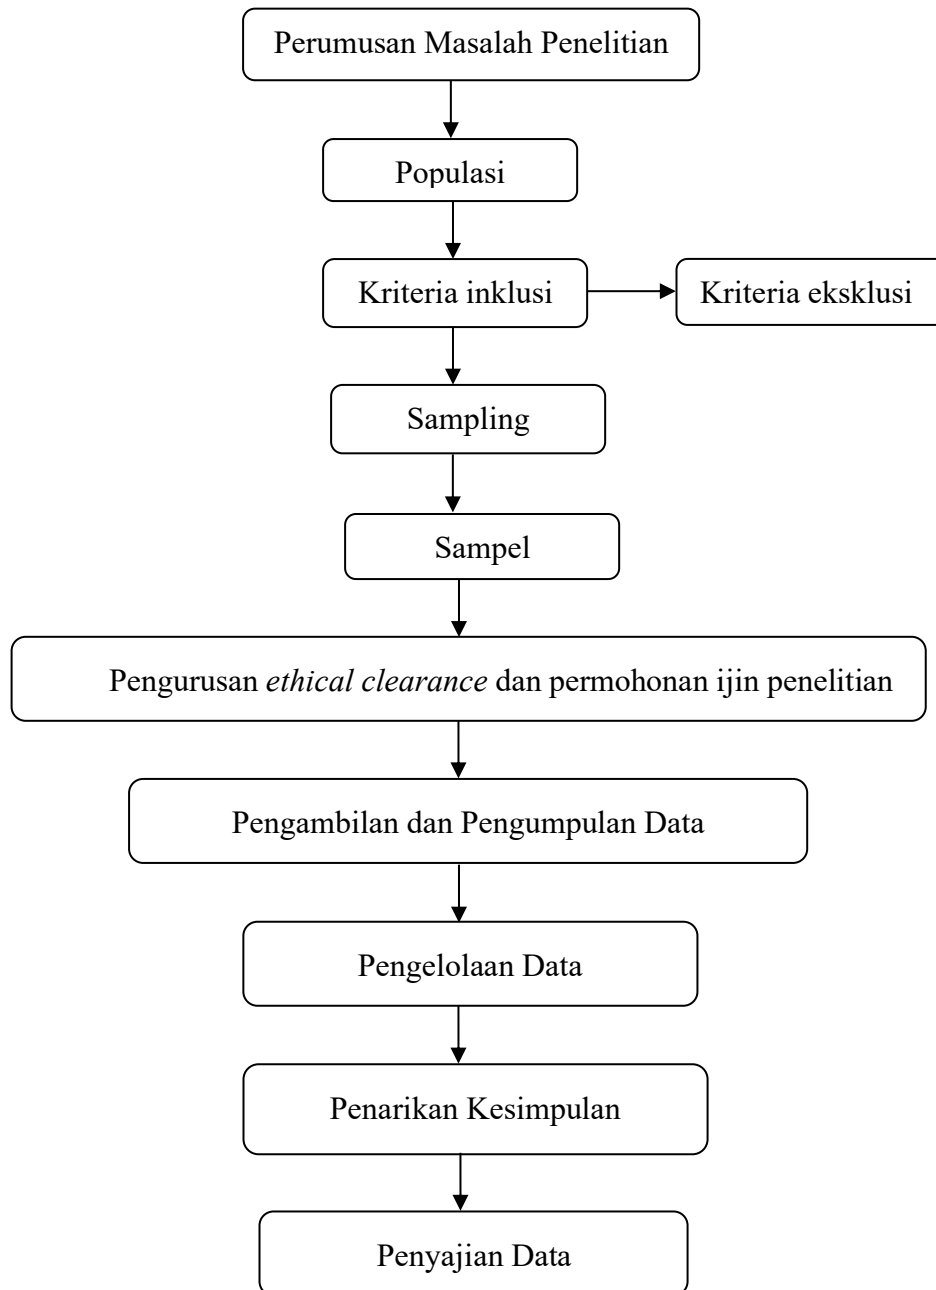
Perumusan Masalah Penelitian

Populasi

Kriteria inklusi

Kriteria eksklusi

Sampling

Sampel

Pengurusan *ethical clearance* dan permohonan ijin penelitian

Pengambilan dan Pengumpulan Data

Pengelolaan Data

Penarikan Kesimpulan

Penyajian Data